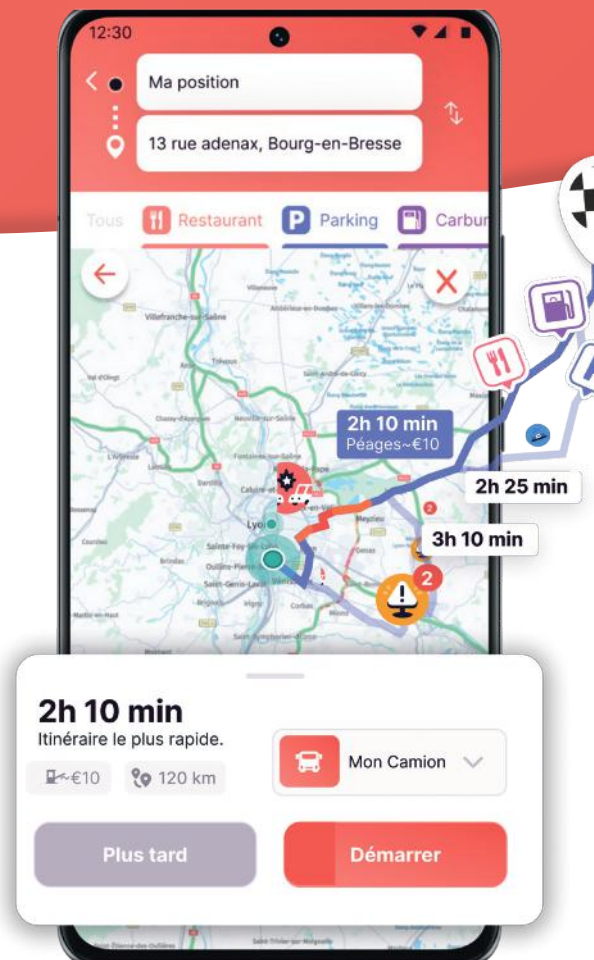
12:30

Ma position

13 rue adenax, Bourg-en-Bresse

Tous Restaurant Parking Carbur

Villefranche-sur-Saône

Lyon

2h 10 min
Péages~€10

2h 25 min

3h 10 min

2

2h 10 min
Itinéraire le plus rapide.

~€10 120 km

Mon Camion

Plus tard

Démarrer